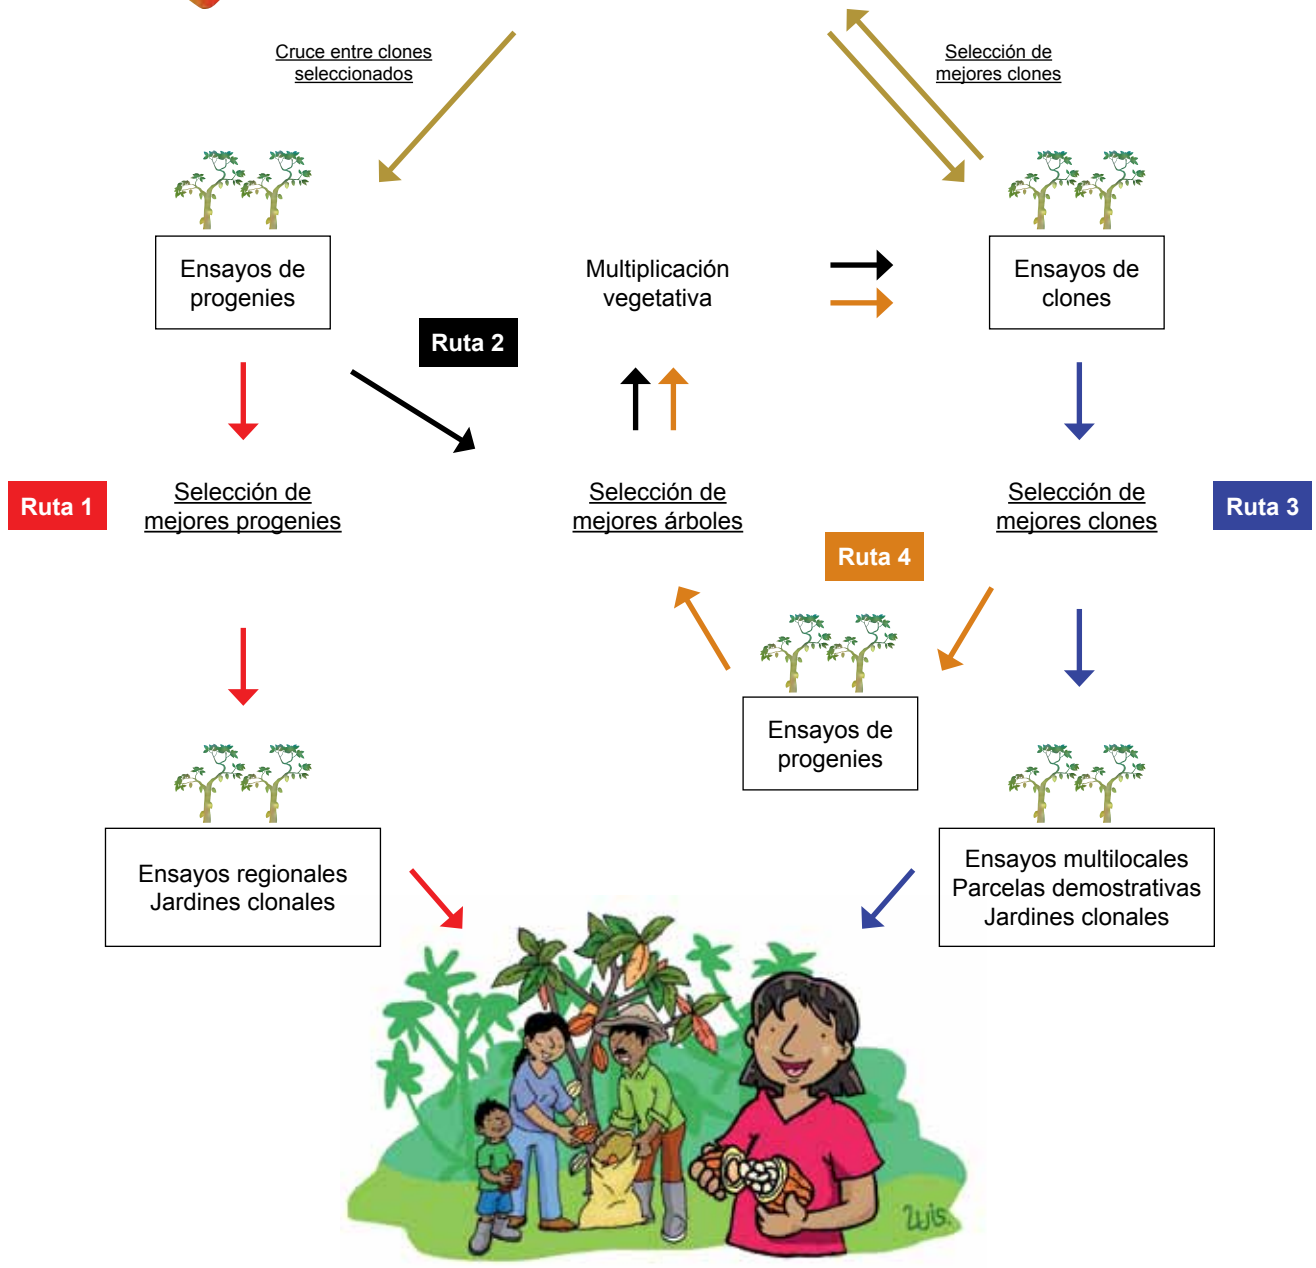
Cruce entre clones seleccionados

Selección de mejores clones

Ensayos de progenies

Multiplicación vegetativa

Ensayos de clones

Ruta 2

Ruta 1

Selección de mejores progenies

Selección de mejores árboles

Selección de mejores clones

Ruta 3

Ruta 4

Ensayos de progenies

Ensayos regionales
Jardines clonales

Ensayos multilocales
Parcelas demostrativas
Jardines clonales

Luis.